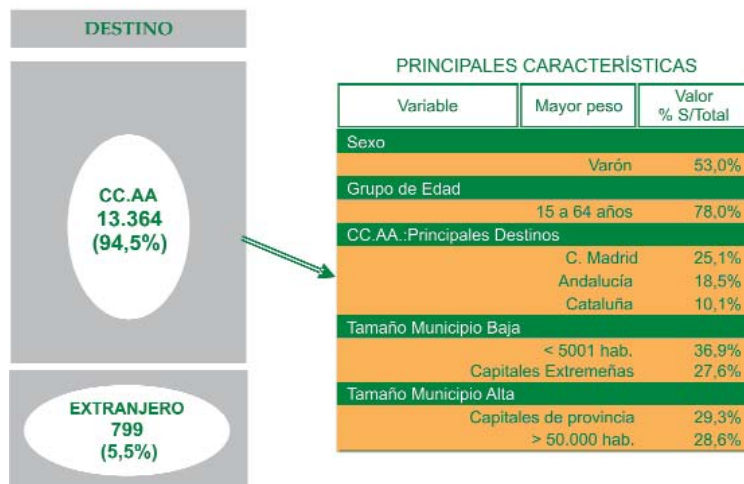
DESTINO

CC.AA
13.364
(94,5%)

EXTRANJERO
799
(5,5%)

PRINCIPALES CARACTERÍSTICAS

| Variable | Mayor peso | Valor % S/Total |
|---|---|---|
| Sexo | | |
| | Varón | 53,0% |
| Grupo de Edad | | |
| | 15 a 64 años | 78,0% |
| CC.AA.:Principales Destinos | | |
| | C. Madrid | 25,1% |
| | Andalucía | 18,5% |
| | Cataluña | 10,1% |
| Tamaño Municipio Baja | | |
| | < 5001 hab. | 36,9% |
| | Capitales Extremeñas | 27,6% |
| Tamaño Municipio Alta | | |
| | Capitales de provincia | 29,3% |
| | > 50.000 hab. | 28,6% |